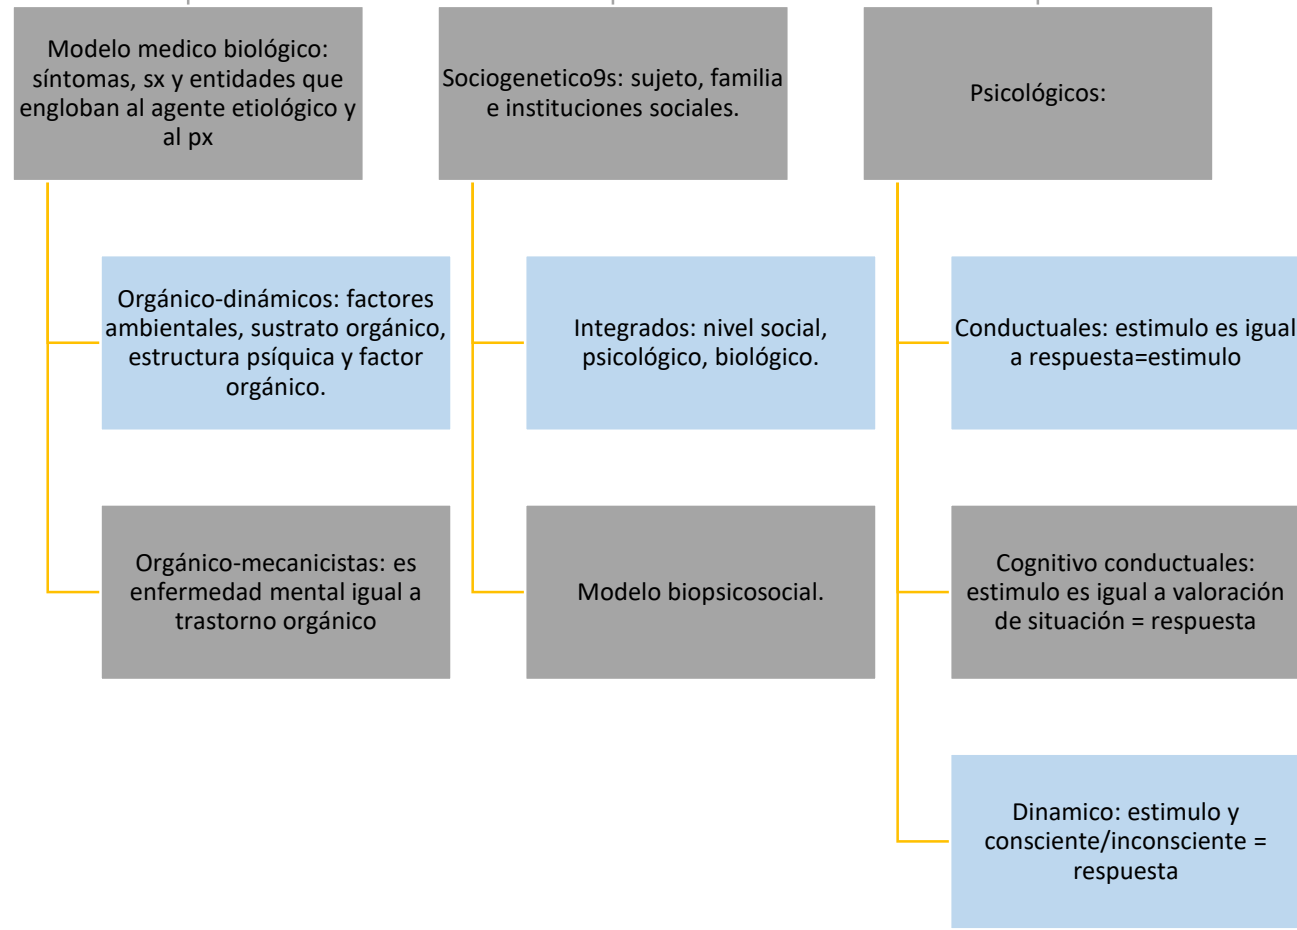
Modelo medico biológico: síntomas, sx y entidades que engloban al agente etiológico y al px

Orgánico-dinámicos: factores ambientales, sustrato orgánico, estructura psíquica y factor orgánico.

Orgánico-mecanicistas: es enfermedad mental igual a trastorno orgánico

Sociogenetico9s: sujeto, familia e instituciones sociales.

Integrados: nivel social, psicológico, biológico.

Modelo biopsicosocial.

Psicológicos:

Conductuales: estimulo es igual a respuesta=estimulo

Cognitivo conductuales: estimulo es igual a valoración de situación = respuesta

Dinamico: estimulo y consciente/inconsciente = respuesta